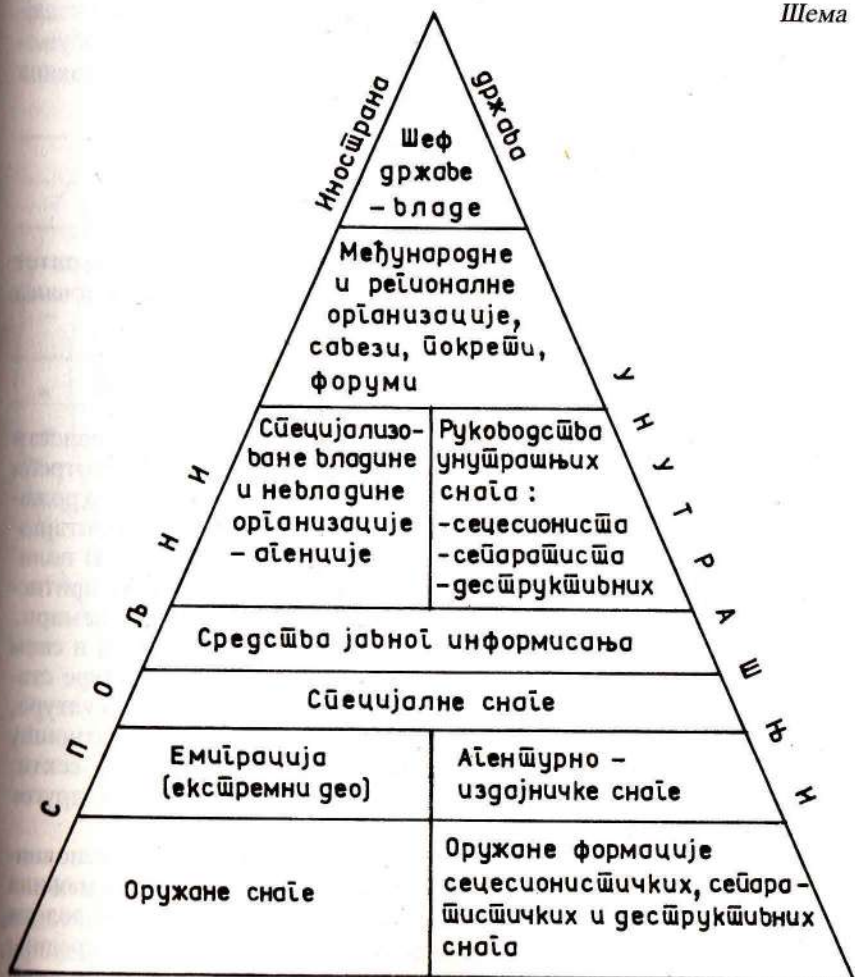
Шема

Инострана држава

Шеф државе – владе

Међународне и регионалне организације, савези, покрети, форуми

Специјализоване владине и невладине организације – агенције

Руководства унутрашњих снага:
-сецесиониста
-сепаратиста
-деструктивних

Средства јавног информисања

Специјалне снаге

Емиграција (екстремни део)

Агентурно – издајничке снаге

Оружане снаге

Оружане формације сецесионистичких, сепаратистичких и деструктивних снага

СПОЉНИ

УНУТРАШЊИ